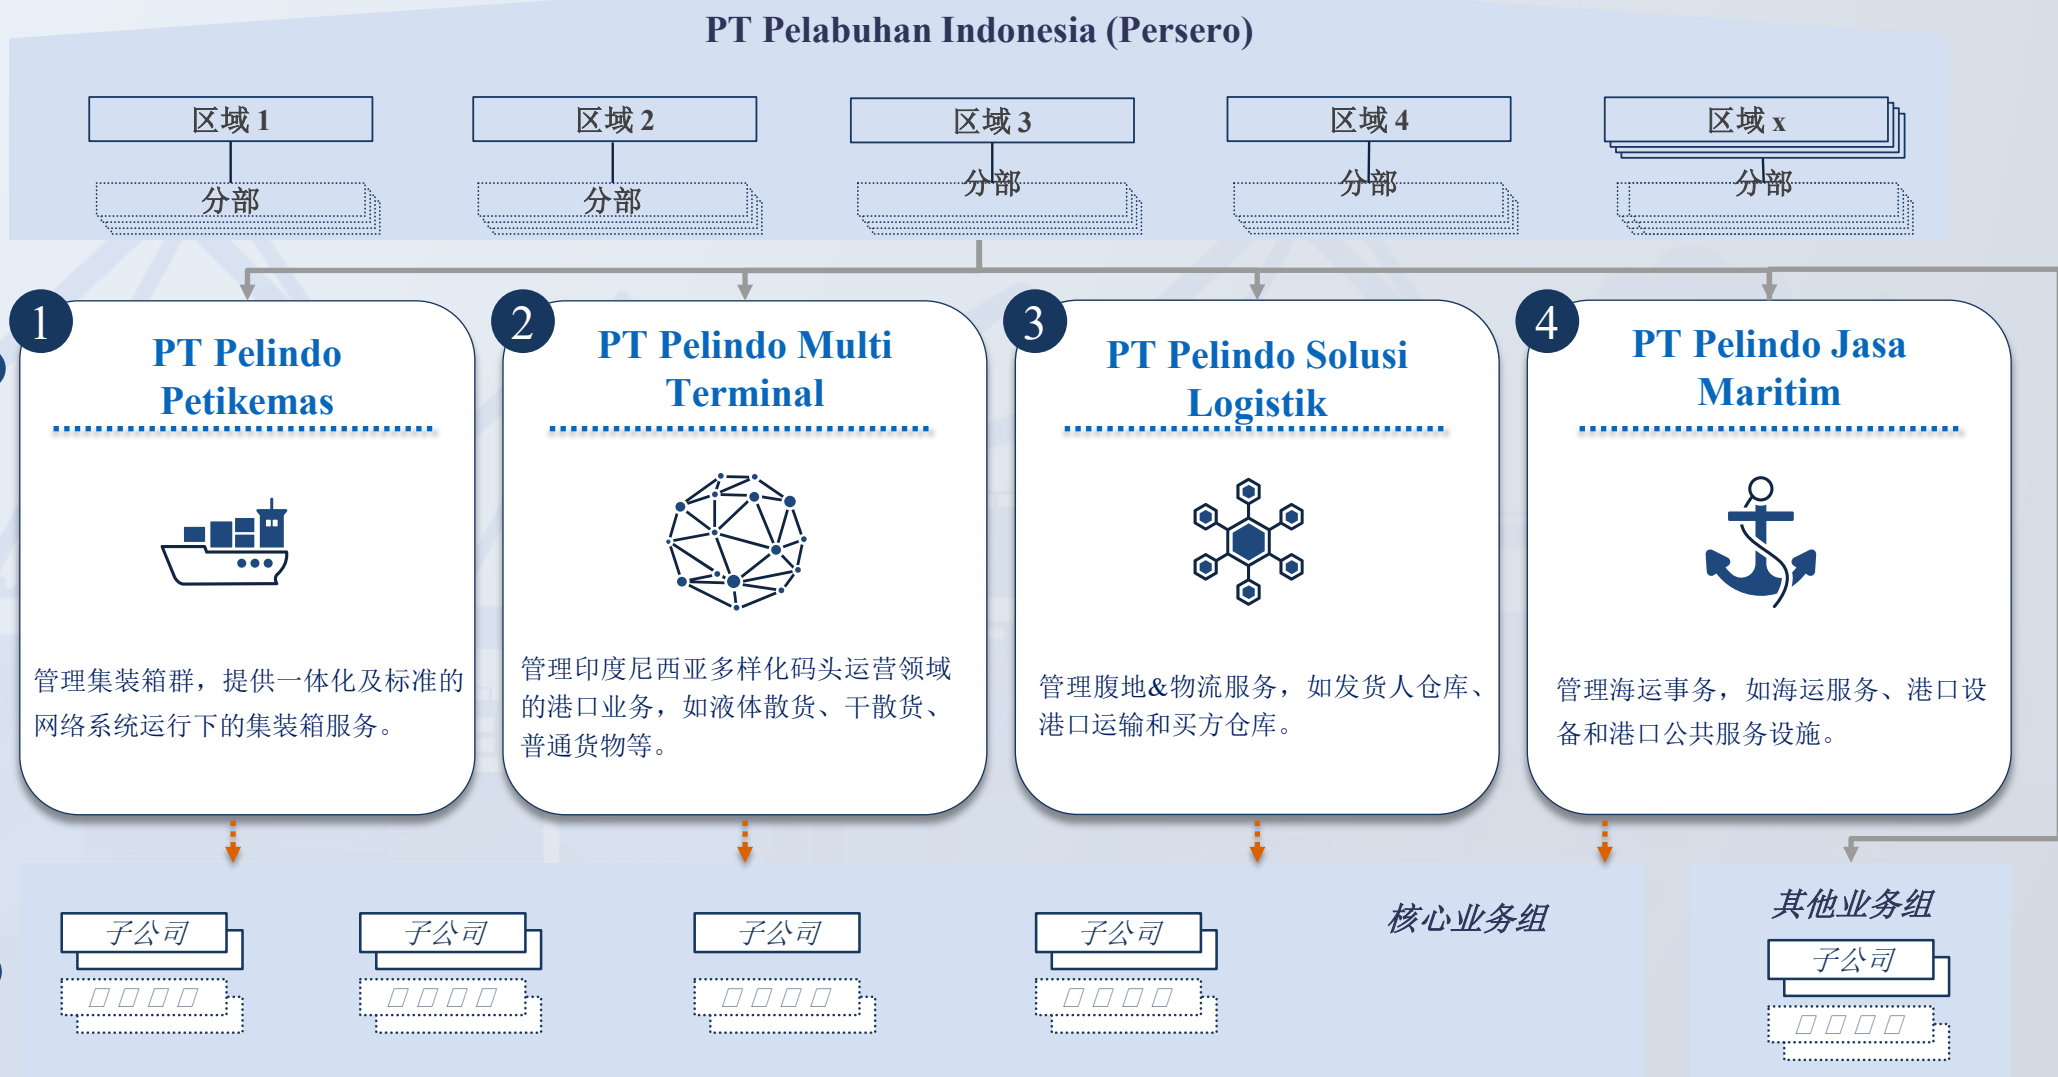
PT Pelabuhan Indonesia (Persero)

区域 1
分部

区域 2
分部

区域 3
分部

区域 4
分部

区域 x
分部

1
PT Pelindo Petikemas

管理集装箱群，提供一体化及标准的网络系统运行下的集装箱服务。

2
PT Pelindo Multi Terminal

管理印度尼西亚多样化码头运营领域的港口业务，如液体散货、干散货、普通货物等。

3
PT Pelindo Solusi Logistik

管理腹地&物流服务，如发货人仓库、港口运输和买方仓库。

4
PT Pelindo Jasa Maritim

管理海运事务，如海运服务、港口设备和港口公共服务设施。

子公司
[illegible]

子公司
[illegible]

子公司
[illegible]

子公司
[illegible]

核心业务组

其他业务组
子公司
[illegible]